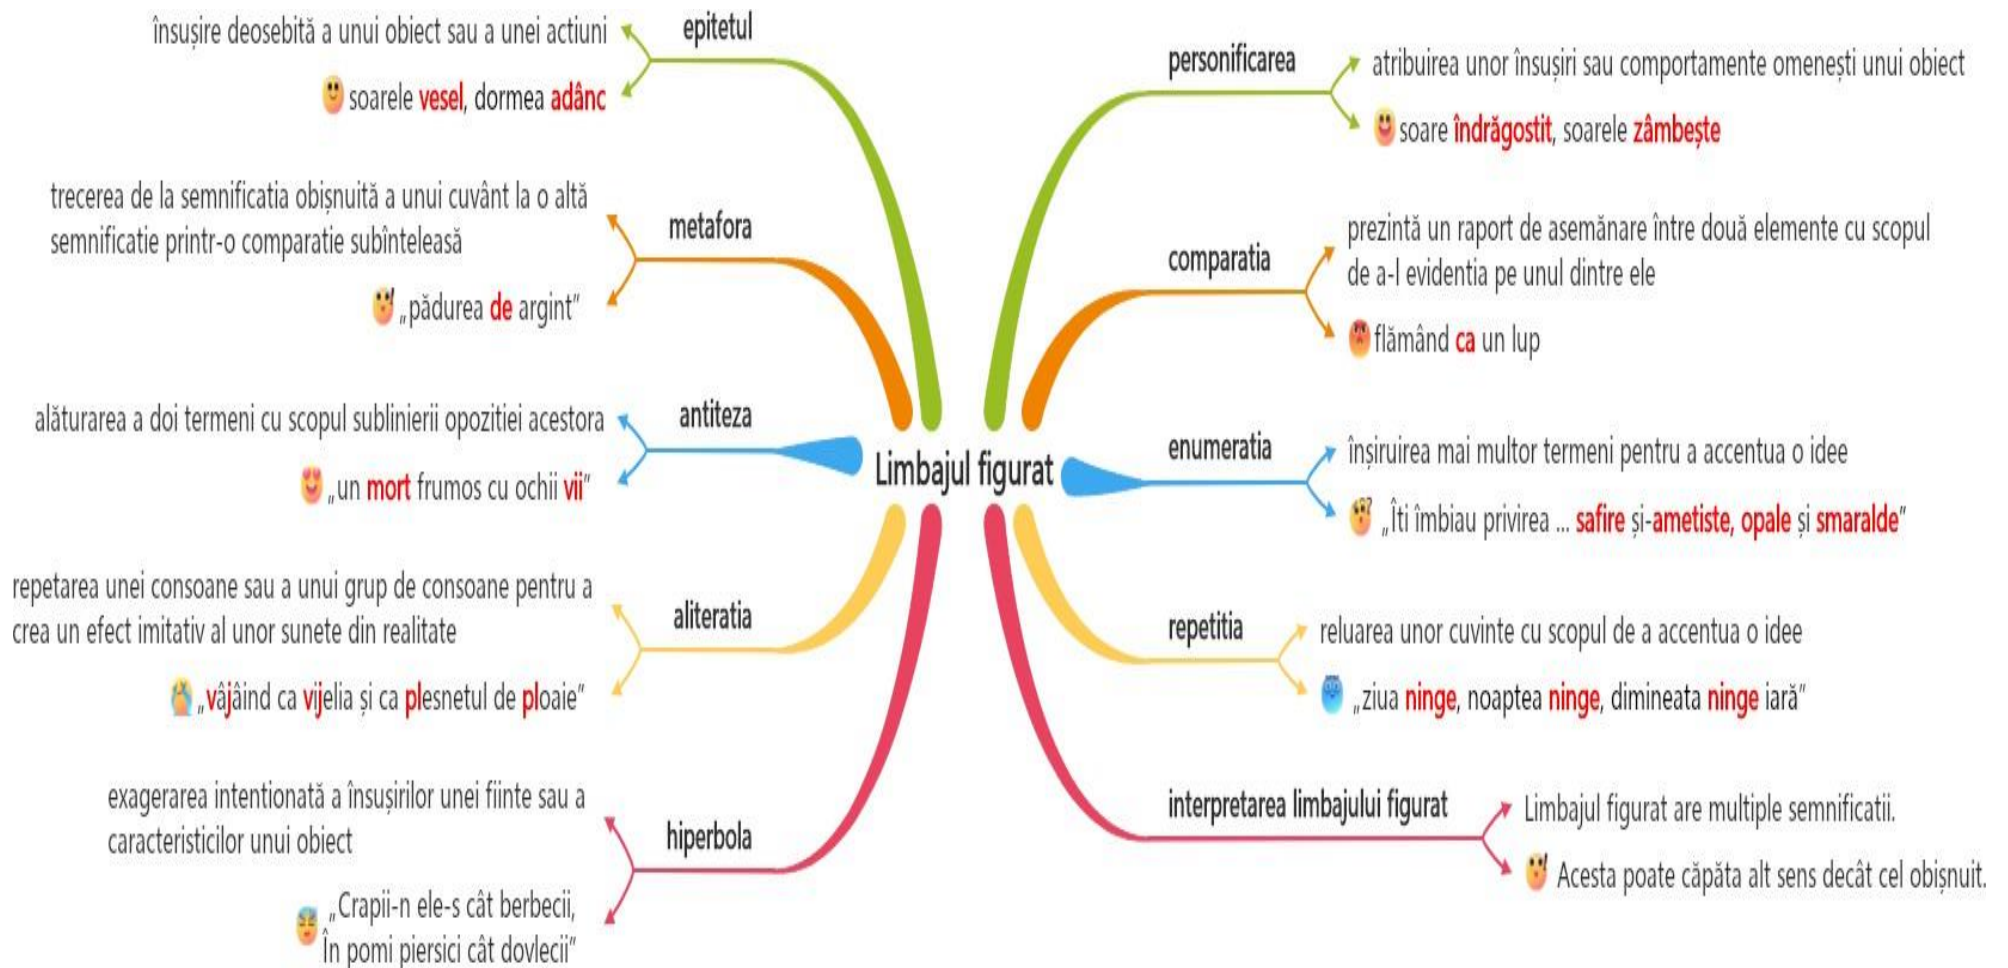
Limbajul figurat

epitetul
însușire deosebită a unui obiect sau a unei actiuni
soarele vesel, dormea adânc

metafora
trecerea de la semnificatia obișnuită a unui cuvânt la o altă semnificatie printr-o comparatie subînteleasă
„pădurea de argint"

antiteza
alăturarea a doi termeni cu scopul sublinierii opozitiei acestora
„un mort frumos cu ochii vii"

aliteratia
repetarea unei consoane sau a unui grup de consoane pentru a crea un efect imitativ al unor sunete din realitate
„vâjâind ca vijelia și ca plesnetul de ploaie"

hiperbola
exagerarea intentionată a însușirilor unei fiinte sau a caracteristicilor unui obiect
„Crapii-n ele-s cât berbecii,
În pomi piersici cât dovlecii"

personificarea
atribuirea unor însușiri sau comportamente omenești unui obiect
soare îndrăgostit, soarele zâmbește

comparatia
prezintă un raport de asemănare între două elemente cu scopul de a-l evidentia pe unul dintre ele
flămând ca un lup

enumeratia
înșiruirea mai multor termeni pentru a accentua o idee
„Îti îmbiau privirea ... safire și-ametiste, opale și smaralde"

repetitia
reluarea unor cuvinte cu scopul de a accentua o idee
„ziua ninge, noaptea ninge, dimineata ninge iară"

interpretarea limbajului figurat
Limbajul figurat are multiple semnificatii.
Acesta poate căpăta alt sens decât cel obișnuit.